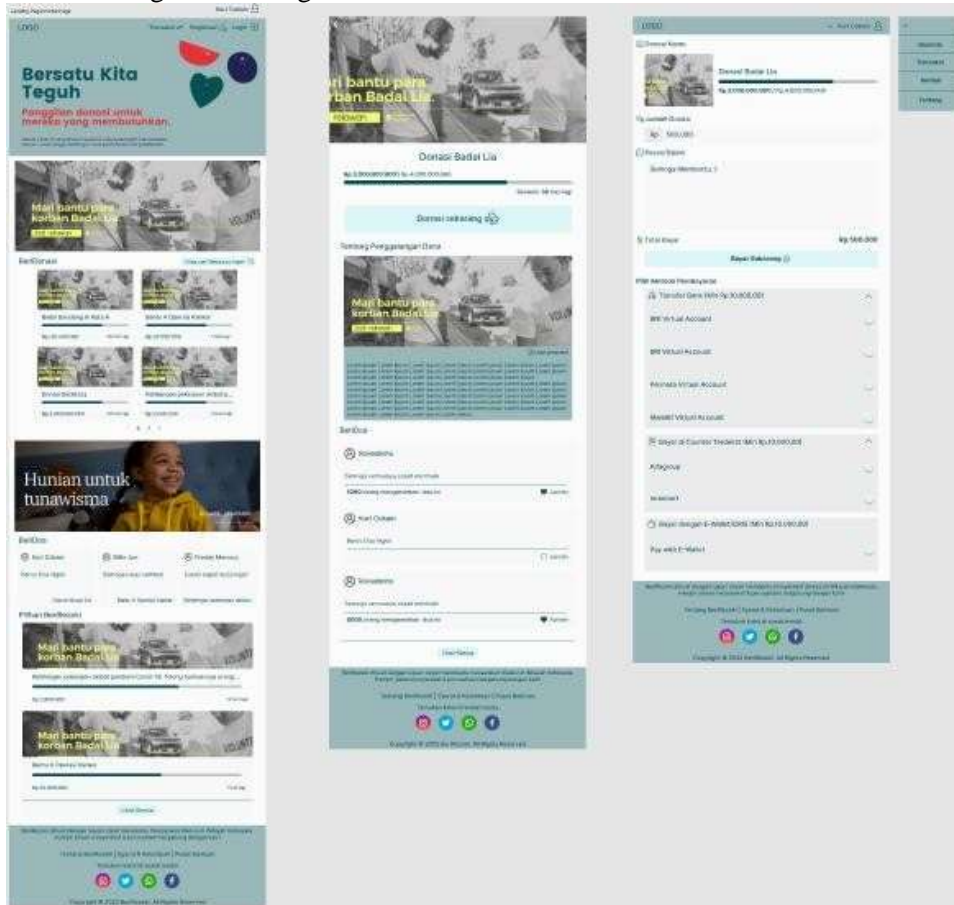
Landing Page

LOGO

Bersatu Kita Teguh

Panggilan donasi untuk mereka yang membutuhkan.

Mari bantu para korban Badai Lia

BeriDonasi

Hunian untuk tunawisma

BeriDoa

Pilihan BeriDonasi

Mari bantu para korban Badai Lia

Mari bantu para korban Badai Lia

Lihat Semua

Copyright © 2022 BeriDonasi. All Rights Reserved

ari bantu para korban Badai Lia

Donasi Badai Lia

Donasi sekarang

Tentang Penggalangan Dana

Mari bantu para korban Badai Lia

BeriDoa

Lihat Semua

LOGO

Donasi Badai Lia

Rp 500.000

Semoga Membantu :)

Total Bayar

Rp 500.000

Bayar Sekarang

Pilih Metode Pembayaran

BNI Virtual Account

BRI Virtual Account

Permata Virtual Account

Mandiri Virtual Account

Alfagroup

Indomaret

Pay with E-Wallet

Copyright © 2022 BeriDonasi. All Rights Reserved